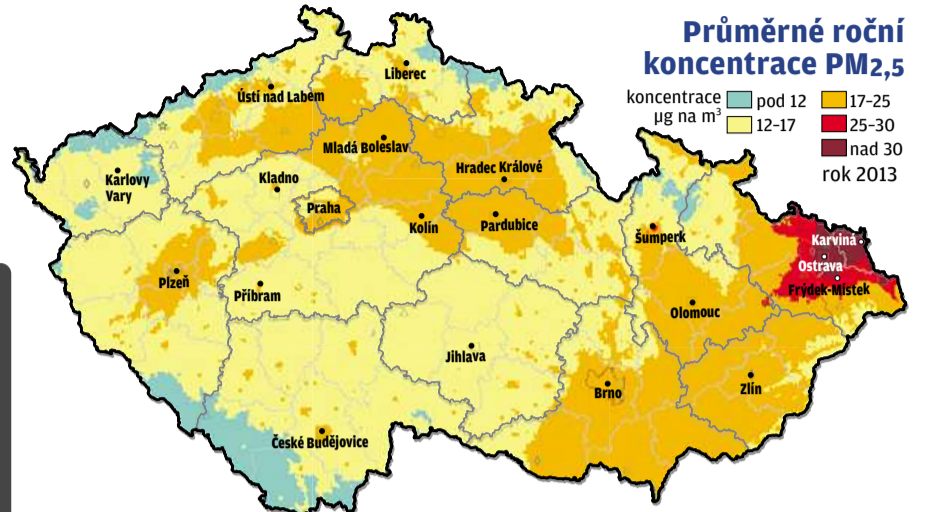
Průměrné roční koncentrace PM$_{2,5}$

koncentrace µg na m$^3$

pod 12
12–17
17–25
25–30
nad 30

rok 2013

Liberec
Ústí nad Labem
Mladá Boleslav
Hradec Králové
Karlovy Vary
Kladno
Praha
Kolín
Pardubice
Šumperk
Karviná
Ostrava
Frýdek-Místek
Plzeň
Příbram
Olomouc
Jihlava
Brno
Zlín
České Budějovice